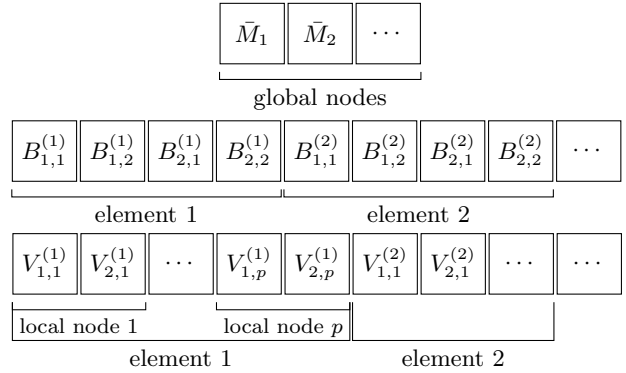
$\bar{M}_1$ $\bar{M}_2$ $\cdots$

global nodes

$B_{1,1}^{(1)}$ $B_{1,2}^{(1)}$ $B_{2,1}^{(1)}$ $B_{2,2}^{(1)}$ $B_{1,1}^{(2)}$ $B_{1,2}^{(2)}$ $B_{2,1}^{(2)}$ $B_{2,2}^{(2)}$ $\cdots$

element 1 element 2

$V_{1,1}^{(1)}$ $V_{2,1}^{(1)}$ $\cdots$ $V_{1,p}^{(1)}$ $V_{2,p}^{(1)}$ $V_{1,1}^{(2)}$ $V_{2,1}^{(2)}$ $\cdots$ $\cdots$

local node 1 local node $p$

element 1 element 2